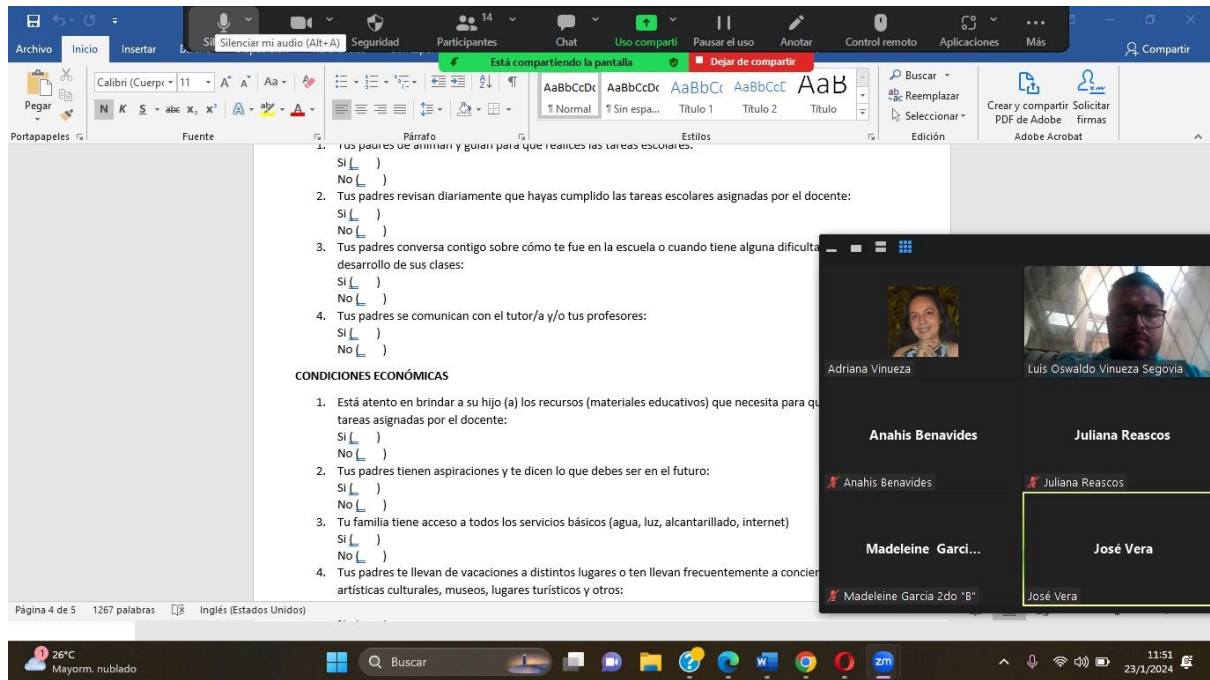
Archivo Inicio Insertar Si Silenciar mi audio (Alt+A) Seguridad Participantes 14 Chat Uso comparti Pausar el uso Anotar Control remoto Aplicaciones Más Compartir

Está compartiendo la pantalla Dejar de compartir

Pegar Portapapeles Calibri (Cuerpo 11 Fuente Párrafo AaBbCcDc ¶ Normal AaBbCcDc ¶ Sin espa... AaBbC Título 1 AaBbCcE Título 2 AaB Título Estilos Buscar Reemplazar Seleccionar Edición Crear y compartir PDF de Adobe Solicitar firmas Adobe Acrobat

1. Tus padres de animan y guían para que realices las tareas escolares:
Si ( )
No ( )
2. Tus padres revisan diariamente que hayas cumplido las tareas escolares asignadas por el docente:
Si ( )
No ( )
3. Tus padres conversa contigo sobre cómo te fue en la escuela o cuando tiene alguna dificulta desarrollo de sus clases:
Si ( )
No ( )
4. Tus padres se comunican con el tutor/a y/o tus profesores:
Si ( )
No ( )

CONDICIONES ECONÓMICAS

1. Está atento en brindar a su hijo (a) los recursos (materiales educativos) que necesita para qu tareas asignadas por el docente:
Si ( )
No ( )
2. Tus padres tienen aspiraciones y te dicen lo que debes ser en el futuro:
Si ( )
No ( )
3. Tu familia tiene acceso a todos los servicios básicos (agua, luz, alcantarillado, internet)
Si ( )
No ( )
4. Tus padres te llevan de vacaciones a distintos lugares o ten llevan frecuentemente a concier artísticas culturales, museos, lugares turísticos y otros:

Adriana Vinueza
Luis Oswaldo Vinueza Segovia
Anahis Benavides
Anahis Benavides
Juliana Reascos
Juliana Reascos
Madeleine Garci...
Madeleine Garcia 2do "B"
José Vera
José Vera

Página 4 de 5 1267 palabras Inglés (Estados Unidos)

26°C Mayorm. nublado Buscar 11:51 23/1/2024